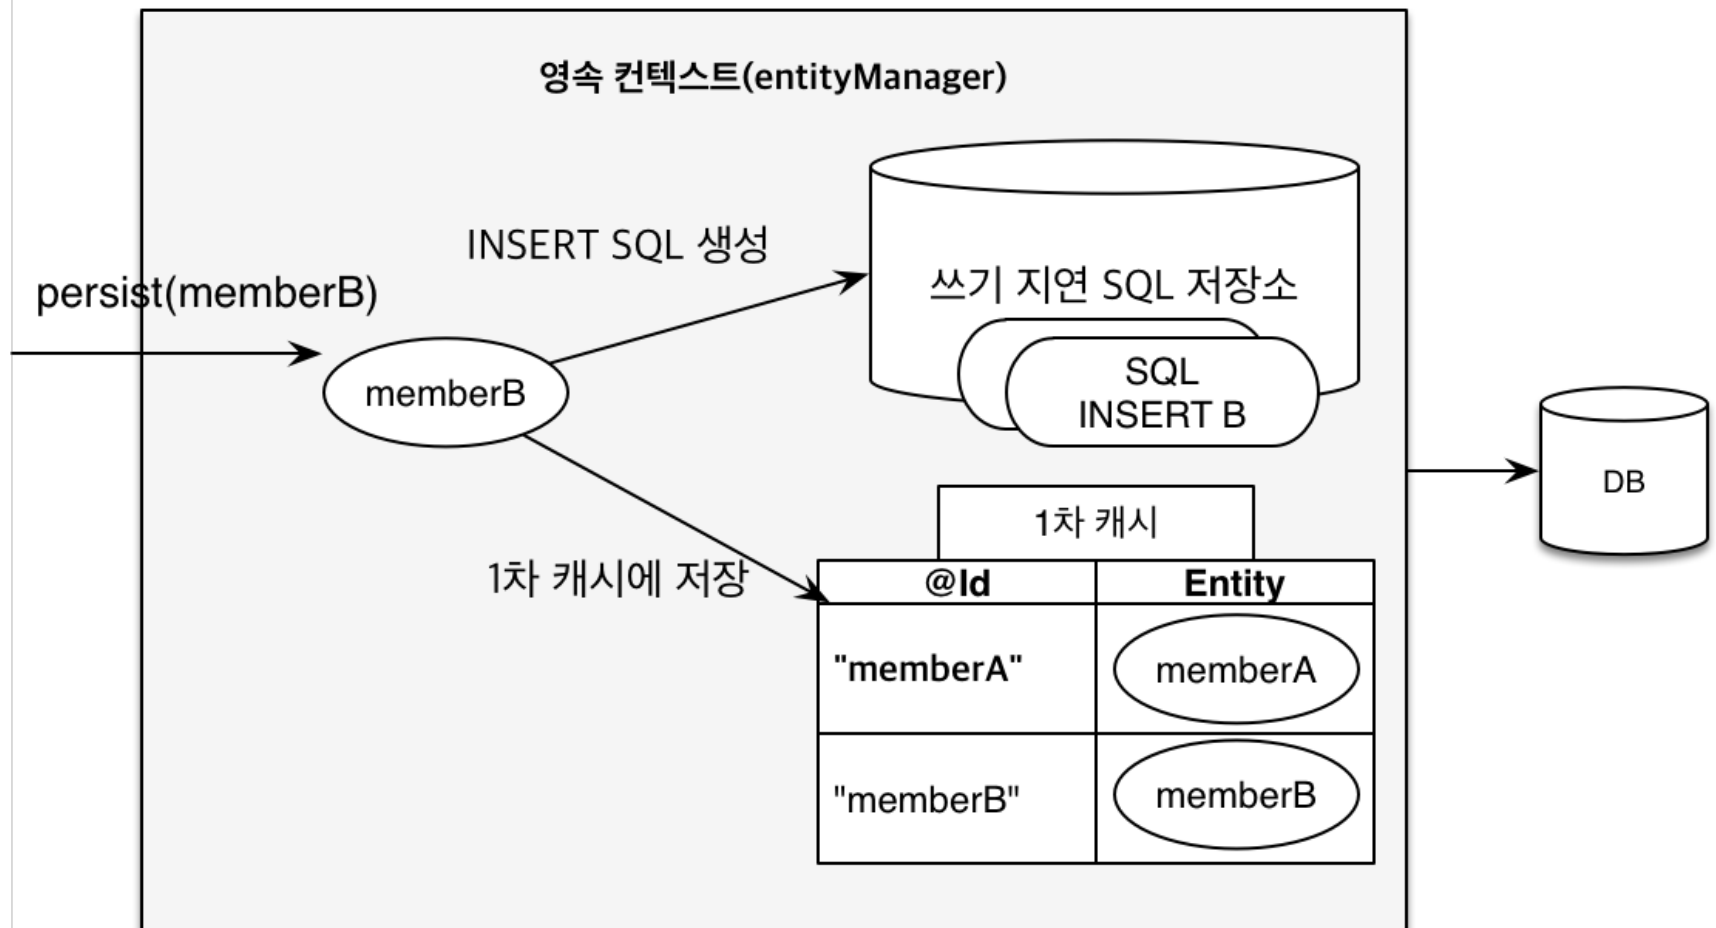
영속 컨텍스트(entityManager)

persist(memberB)

memberB

INSERT SQL 생성

쓰기 지연 SQL 저장소

SQL
INSERT B

DB

1차 캐시에 저장

1차 캐시

| @Id | Entity |
|---|---|
| "memberA" | memberA |
| "memberB" | memberB |